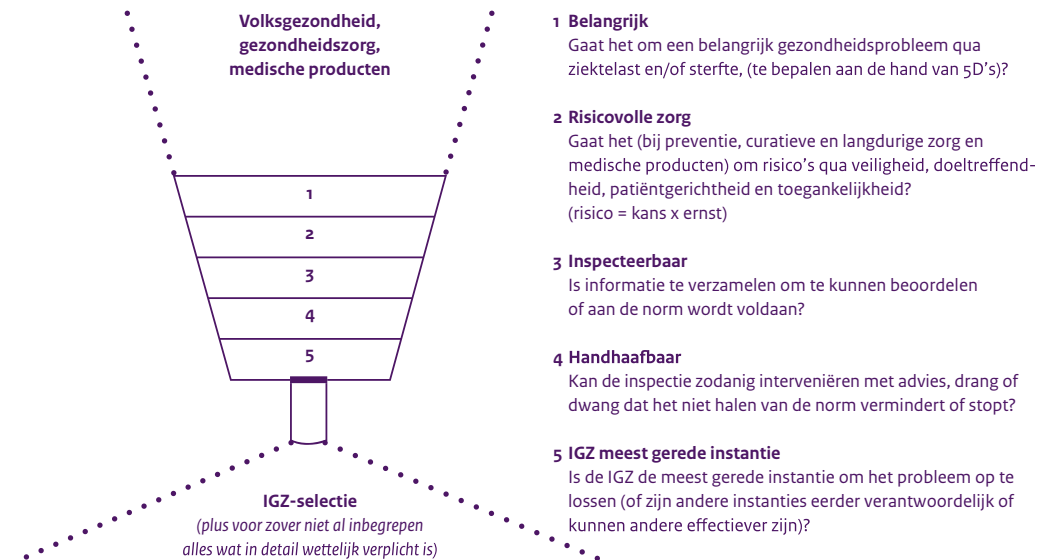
Volksgezondheid, gezondheidszorg, medische producten

1
2
3
4
5

IGZ-selectie
(plus voor zover niet al inbegrepen alles wat in detail wettelijk verplicht is)

1 Belangrijk
Gaat het om een belangrijk gezondheidsprobleem qua ziektelast en/of sterfte, (te bepalen aan de hand van 5D's)?

2 Risicovolle zorg
Gaat het (bij preventie, curatieve en langdurige zorg en medische producten) om risico's qua veiligheid, doeltreffendheid, patiëntgerichtheid en toegankelijkheid?
(risico = kans x ernst)

3 Inspecteerbaar
Is informatie te verzamelen om te kunnen beoordelen of aan de norm wordt voldaan?

4 Handhaafbaar
Kan de inspectie zodanig interveniëren met advies, drang of dwang dat het niet halen van de norm vermindert of stopt?

5 IGZ meest gerede instantie
Is de IGZ de meest gerede instantie om het probleem op te lossen (of zijn andere instanties eerder verantwoordelijk of kunnen andere effectiever zijn)?